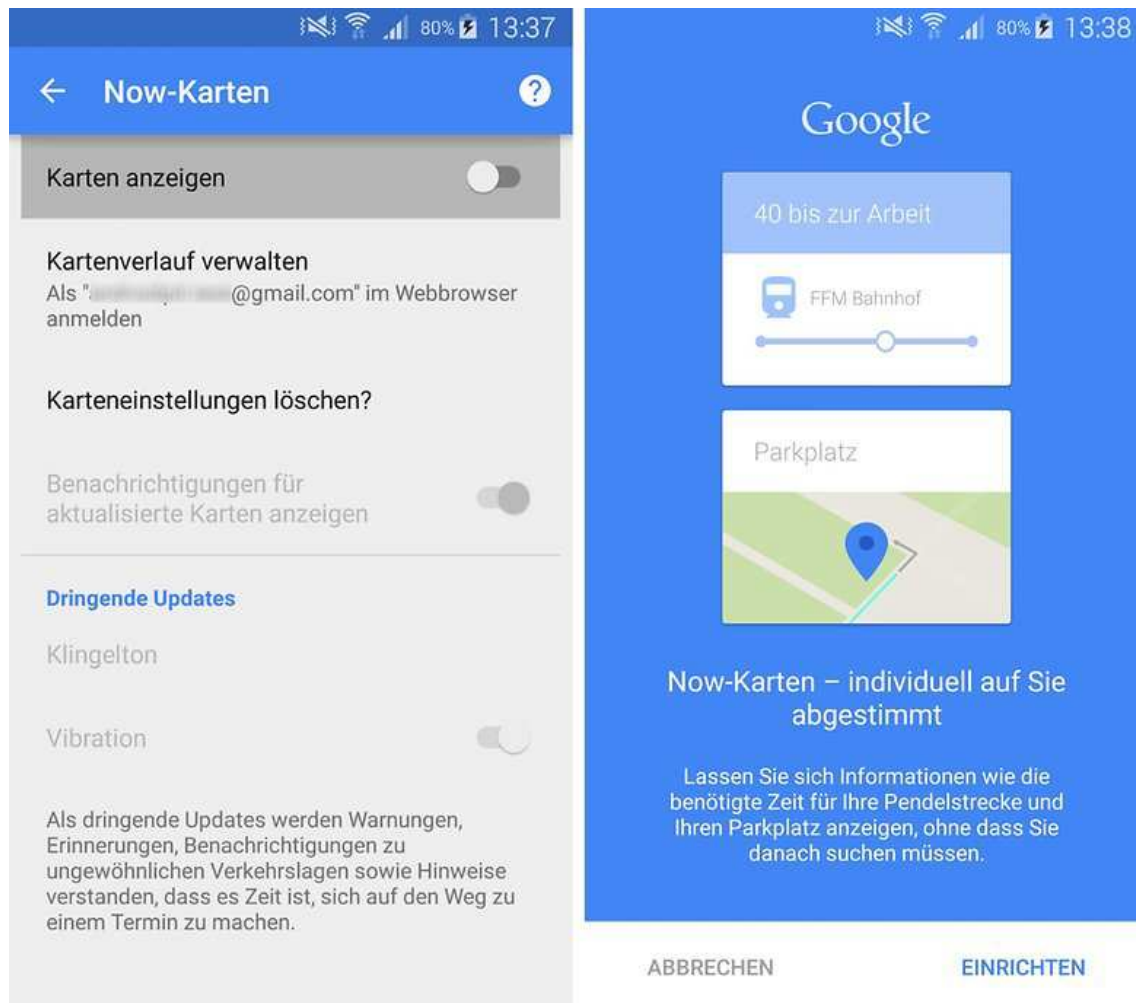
80% 13:37

Now-Karten

Karten anzeigen

Kartenverlauf verwalten
Als "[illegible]@gmail.com" im Webbrowser anmelden

Karteneinstellungen löschen?

Benachrichtigungen für aktualisierte Karten anzeigen

Dringende Updates

Klingelton

Vibration

Als dringende Updates werden Warnungen, Erinnerungen, Benachrichtigungen zu ungewöhnlichen Verkehrslagen sowie Hinweise verstanden, dass es Zeit ist, sich auf den Weg zu einem Termin zu machen.

80% 13:38

Google

40 bis zur Arbeit

FFM Bahnhof

Parkplatz

Now-Karten – individuell auf Sie abgestimmt

Lassen Sie sich Informationen wie die benötigte Zeit für Ihre Pendelstrecke und Ihren Parkplatz anzeigen, ohne dass Sie danach suchen müssen.

ABBRECHEN

EINRICHTEN